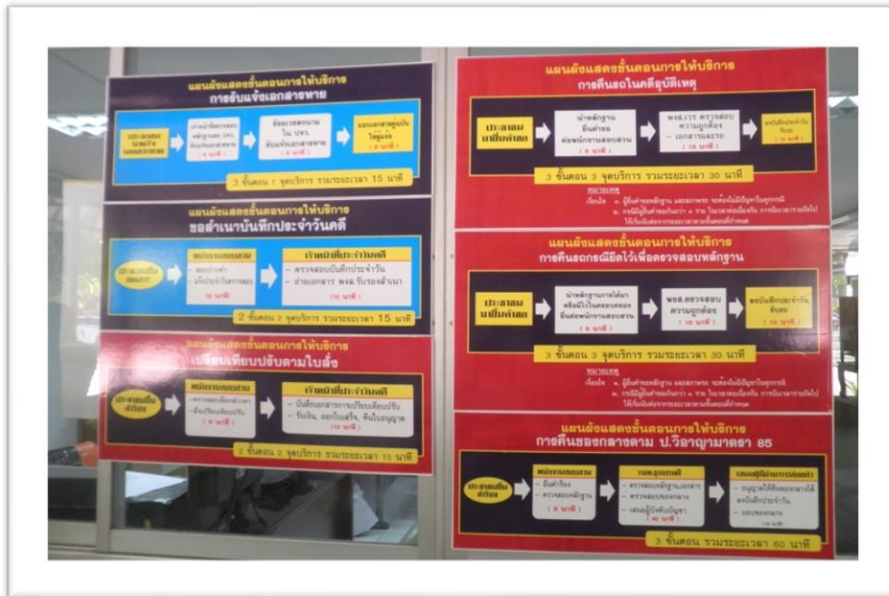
แผนผังแสดงขั้นตอนการให้บริการ
การรับแจ้งเอกสารหาย

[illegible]

3 ขั้นตอน 1 จุดบริการ รวมระยะเวลา 15 นาที

แผนผังแสดงขั้นตอนการให้บริการ
ขอสำเนาบันทึกประจำวันคดี

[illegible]

พนักงานสอบสวน
- สอบถาม
- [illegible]
( 10 นาที )

เจ้าหน้าที่ประจำวันคดี
- ตรวจสอบบันทึกประจำวัน
- ถ่ายเอกสาร พงส.รับรองสำเนา
( 10 นาที )

2 ขั้นตอน 2 จุดบริการ รวมระยะเวลา 15 นาที

แผนผังแสดงขั้นตอนการให้บริการ
เปรียบเทียบปรับตามใบสั่ง

ประชาชนยื่นคำร้อง

พนักงานสอบสวน
- ตรวจสอบข้อกล่าวหา
- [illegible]
( 5 นาที )

เจ้าหน้าที่ประจำวันคดี
- บันทึกผลการเปรียบเทียบปรับ
- รับเงิน, ออกใบเสร็จ, คืนใบอนุญาต
( 10 นาที )

2 ขั้นตอน 2 จุดบริการ รวมระยะเวลา 15 นาที

แผนผังแสดงขั้นตอนการให้บริการ
การคืนรถในคดีอุบัติเหตุ

ประชาชนยื่นคำร้อง

นำหลักฐาน
ยื่นคำร้อง
ต่อพนักงานสอบสวน
( 5 นาที )

พงส.เวร ตรวจสอบ
ความถูกต้อง
- เอกสารหลักฐาน
( 10 นาที )

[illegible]
( 15 นาที )

3 ขั้นตอน 3 จุดบริการ รวมระยะเวลา 30 นาที

หมายเหตุ
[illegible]

แผนผังแสดงขั้นตอนการให้บริการ
การคืนรถกรณียึดไว้เพื่อตรวจสอบหลักฐาน

ประชาชนยื่นคำร้อง

นำหลักฐานการได้มา
พร้อมบัตรประชาชน
ยื่นต่อพนักงานสอบสวน
( 5 นาที )

พงส.ตรวจสอบ
ความถูกต้อง
( 10 นาที )

ลงบันทึกประจำวัน
คืนรถ
( 15 นาที )

3 ขั้นตอน 3 จุดบริการ รวมระยะเวลา 30 นาที

หมายเหตุ
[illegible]

แผนผังแสดงขั้นตอนการให้บริการ
การคืนของกลางตาม ป.วิอาญามาตรา 85

ประชาชนยื่นคำร้อง

พนักงานสอบสวน
- รับคำร้อง
- ตรวจสอบหลักฐาน
( 5 นาที )

รอง ผกก.
- ตรวจสอบหลักฐาน
- ตรวจสอบของกลาง
- เสนอผู้บังคับบัญชา
( 40 นาที )

เสนอผู้มีอำนาจสั่งคดี
- อนุญาตให้คืนของกลาง
- ลงบันทึกประจำวัน
- มอบของกลาง
( 15 นาที )

3 ขั้นตอน รวมระยะเวลา 60 นาที